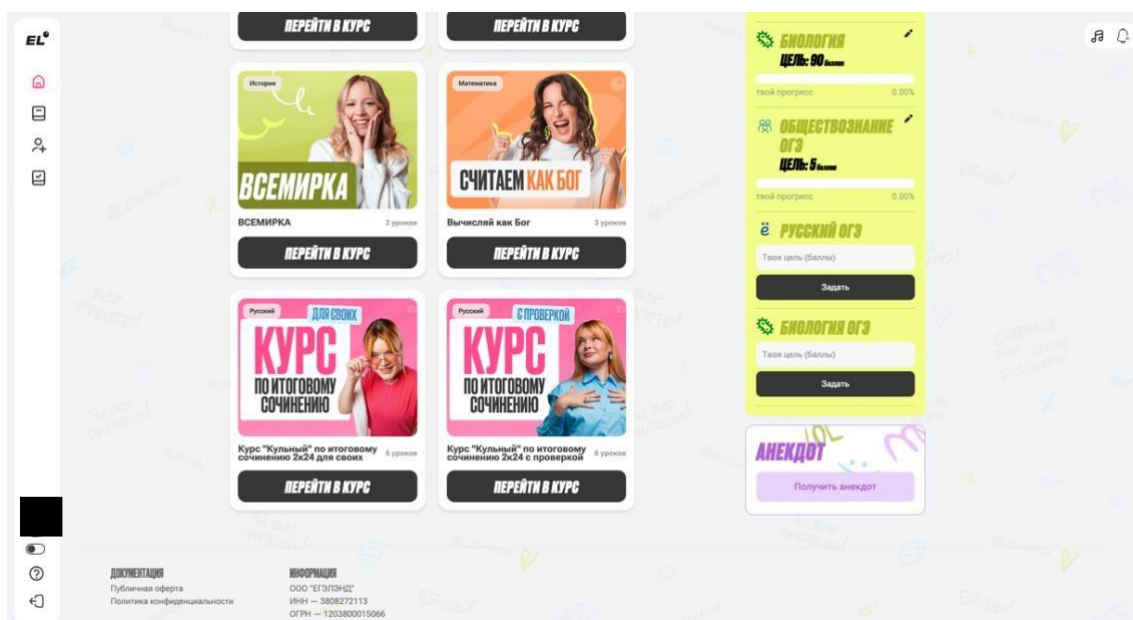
EL

ПЕРЕЙТИ В КУРС

ПЕРЕЙТИ В КУРС

История

ВСЕМИРКА

ВСЕМИРКА 2 уроков

ПЕРЕЙТИ В КУРС

Математика

СЧИТАЕМ КАК БОГ

Вычисляй как Бог 3 уроков

ПЕРЕЙТИ В КУРС

Русский ДЛЯ СВОИХ

КУРС ПО ИТОГОВОМУ СОЧИНЕНИЮ

Курс "Кульный" по итоговому сочинению 2х24 для своих 6 уроков

ПЕРЕЙТИ В КУРС

Русский С ПРОВЕРКОЙ

КУРС ПО ИТОГОВОМУ СОЧИНЕНИЮ

Курс "Кульный" по итоговому сочинению 2х24 с проверкой 6 уроков

ПЕРЕЙТИ В КУРС

БИОЛОГИЯ
ЦЕЛЬ: 90 баллов
твой прогресс 0.00%

ОБЩЕСТВОЗНАНИЕ ОГЭ
ЦЕЛЬ: 5 баллов
твой прогресс 0.00%

ё РУССКИЙ ОГЭ
Твоя цель (баллы)
Задать

БИОЛОГИЯ ОГЭ
Твоя цель (баллы)
Задать

АНЕКДОТ
Получить анекдот

ДОКУМЕНТАЦИЯ
Публичная оферта
Политика конфиденциальности

ИНФОРМАЦИЯ
ООО "ЕГЭЛЭНД"
ИНН — 3808272113
ОГРН — 1203800015066